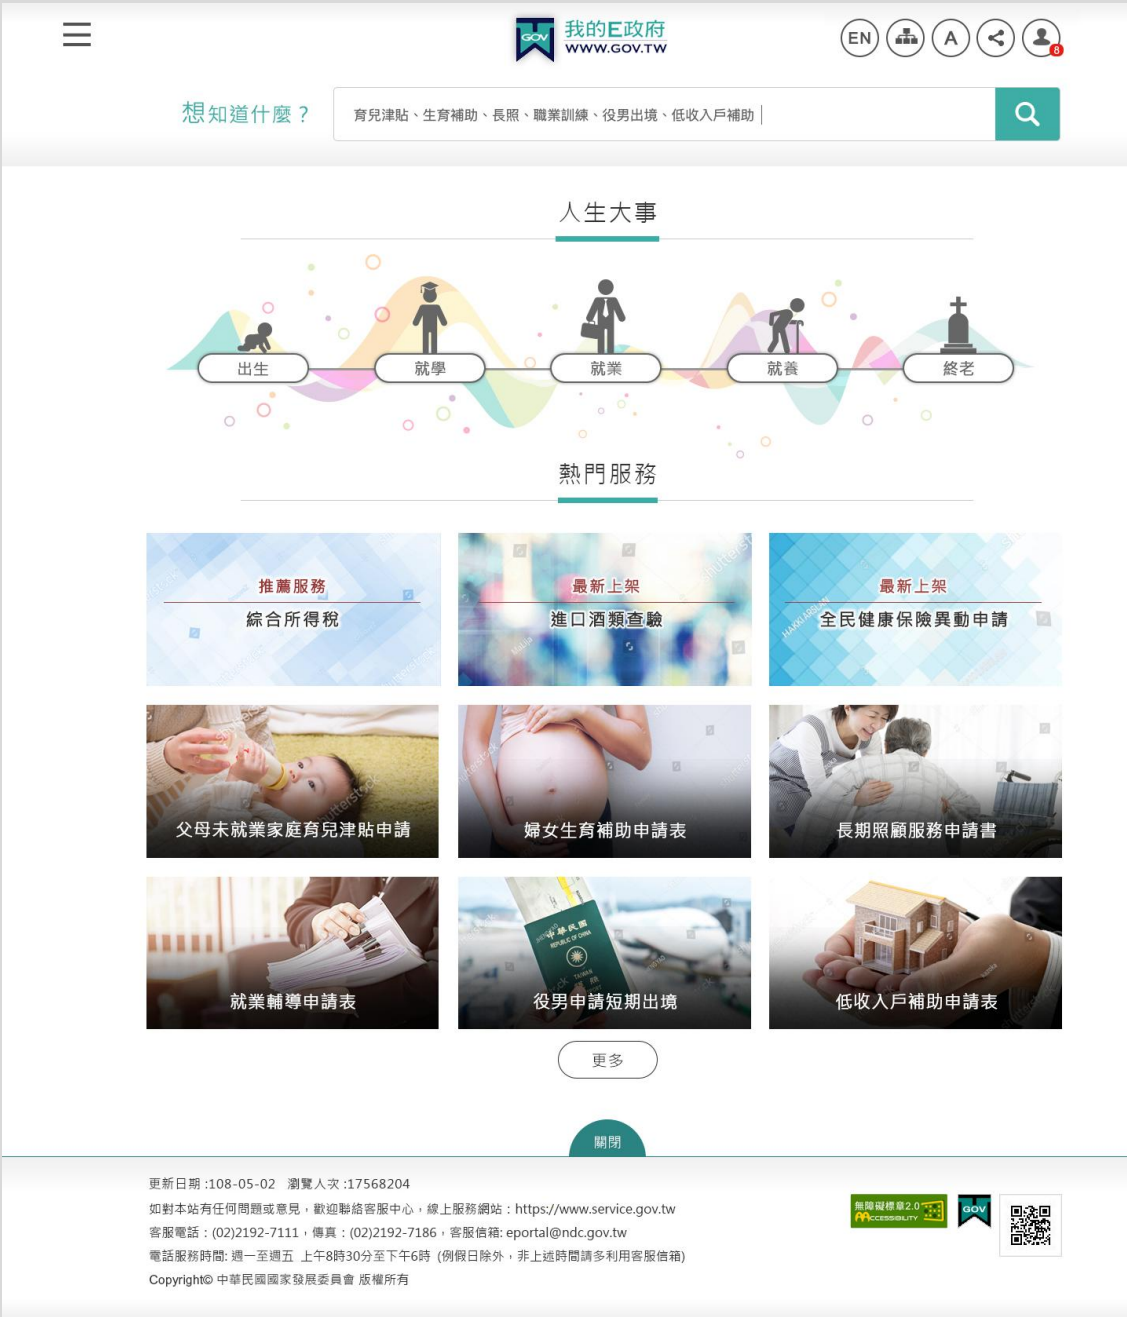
GOV 我的E政府
WWW.GOV.TW

EN A 8

想知道什麼？ 育兒津貼、生育補助、長照、職業訓練、役男出境、低收入戶補助

人生大事

出生 就學 就業 就養 終老

熱門服務

推薦服務
綜合所得稅

最新上架
進口酒類查驗

最新上架
全民健康保險異動申請

父母未就業家庭育兒津貼申請

婦女生育補助申請表

長期照顧服務申請書

就業輔導申請表

役男申請短期出境

低收入戶補助申請表

更多

關閉

更新日期 :108-05-02 瀏覽人次 :17568204
如對本站有任何問題或意見，歡迎聯絡客服中心，線上服務網站：https://www.service.gov.tw
客服電話：(02)2192-7111，傳真：(02)2192-7186，客服信箱: eportal@ndc.gov.tw
電話服務時間: 週一至週五 上午8時30分至下午6時 (例假日除外，非上述時間請多利用客服信箱)
Copyright© 中華民國國家發展委員會 版權所有

無障礙標章2.0 ACCESSIBILITY
GOV